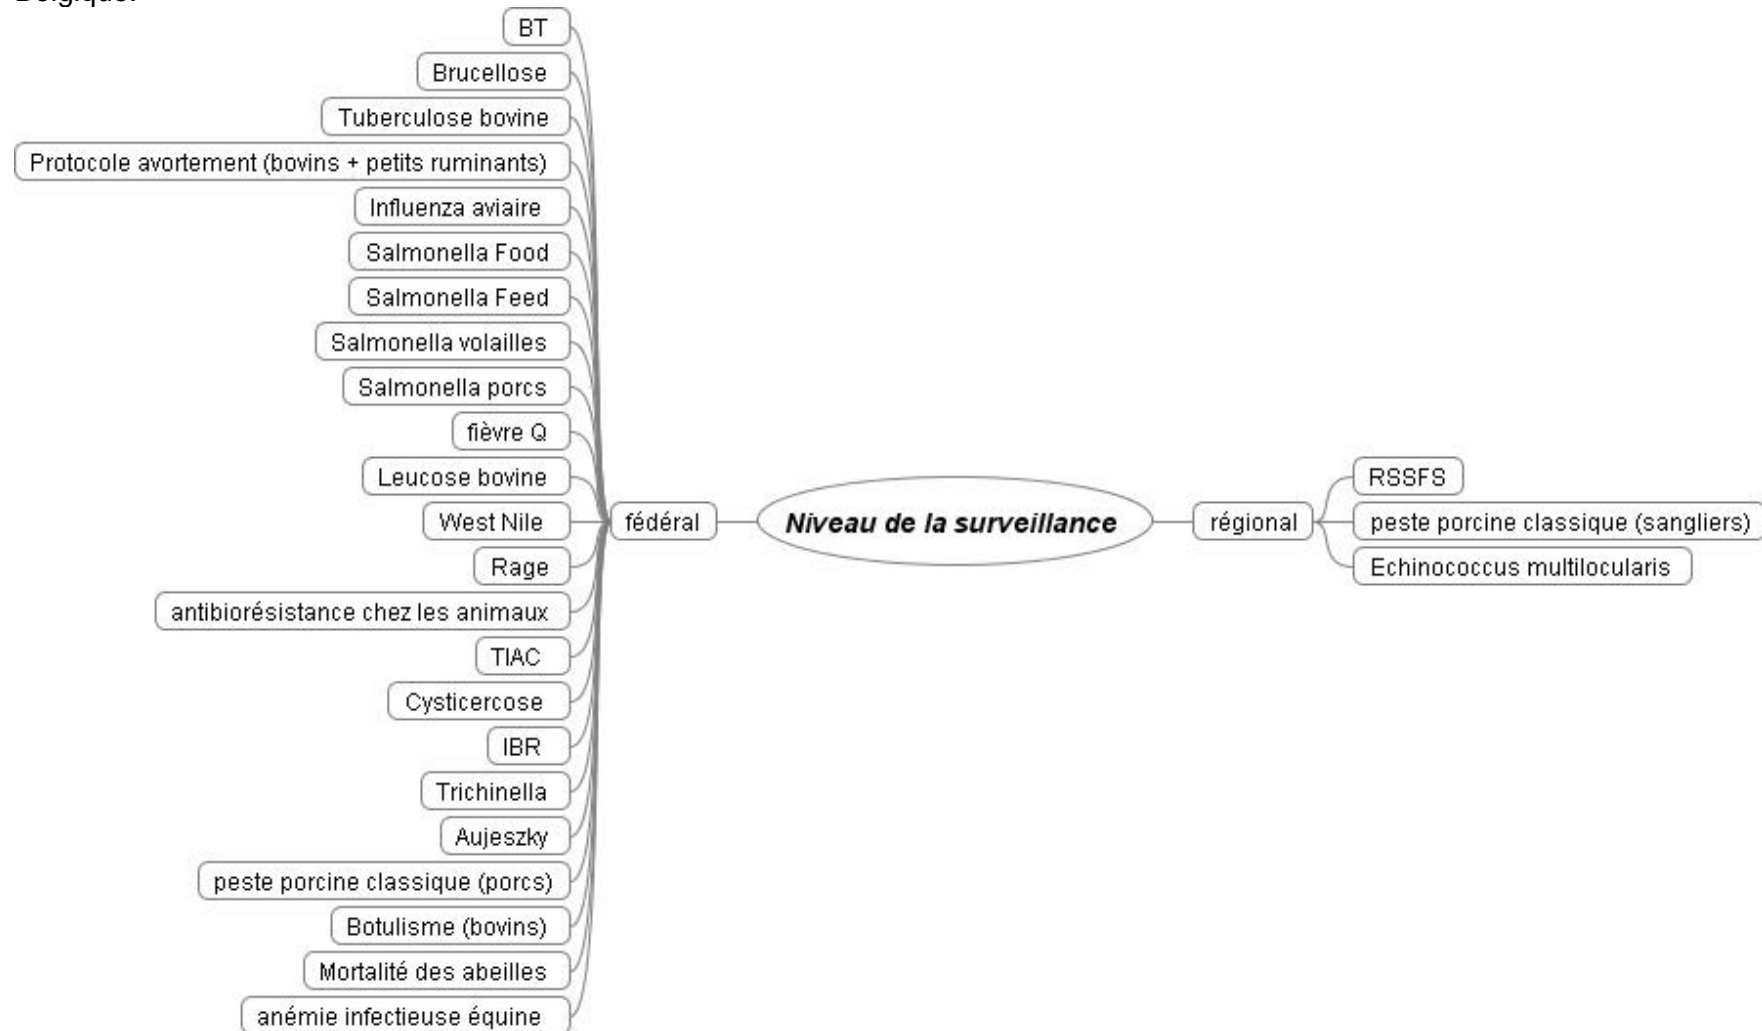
Belgique.

Niveau de la surveillance

fédéral

BT
Brucellose
Tuberculose bovine
Protocole avortement (bovins + petits ruminants)
Influenza aviaire
Salmonella Food
Salmonella Feed
Salmonella volailles
Salmonella porcs
fièvre Q
Leucose bovine
West Nile
Rage
antibiorésistance chez les animaux
TIAC
Cysticercose
IBR
Trichinella
Aujeszky
peste porcine classique (porcs)
Botulisme (bovins)
Mortalité des abeilles
anémie infectieuse équine

régional

RSSFS
peste porcine classique (sangliers)
Echinococcus multilocularis